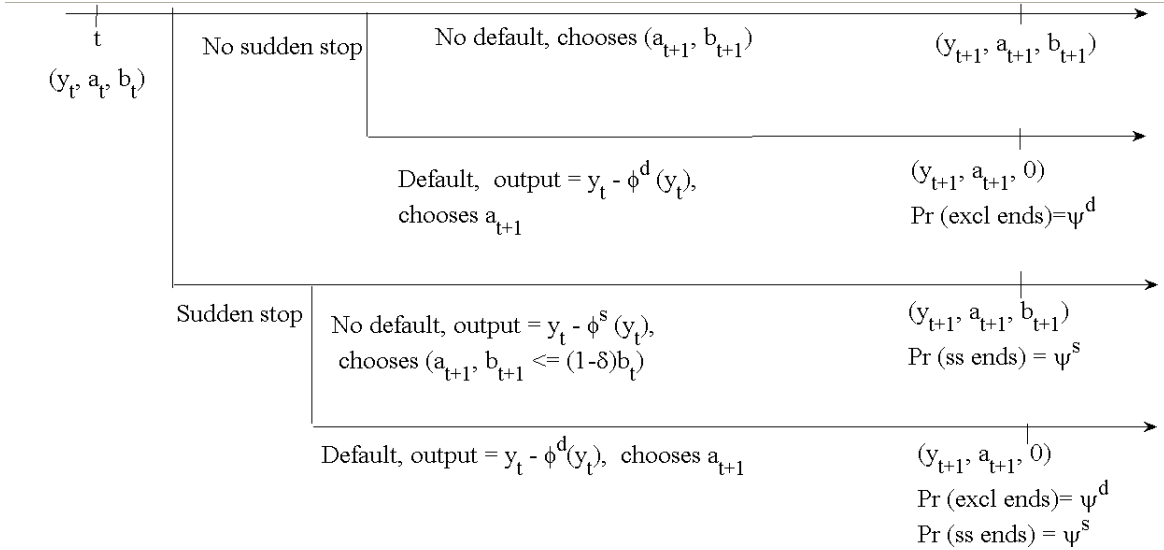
t

$(y_t, a_t, b_t)$

No sudden stop

No default, chooses $(a_{t+1}, b_{t+1})$

$(y_{t+1}, a_{t+1}, b_{t+1})$

Default, output = $y_t - \phi^d (y_t)$, chooses $a_{t+1}$

$(y_{t+1}, a_{t+1}, 0)$
Pr (excl ends)=$\psi^d$

Sudden stop

No default, output = $y_t - \phi^s (y_t)$, chooses $(a_{t+1}, b_{t+1} <= (1-\delta)b_t)$

$(y_{t+1}, a_{t+1}, b_{t+1})$
Pr (ss ends) = $\psi^s$

Default, output = $y_t - \phi^d(y_t)$, chooses $a_{t+1}$

$(y_{t+1}, a_{t+1}, 0)$
Pr (excl ends)= $\psi^d$
Pr (ss ends) = $\psi^s$